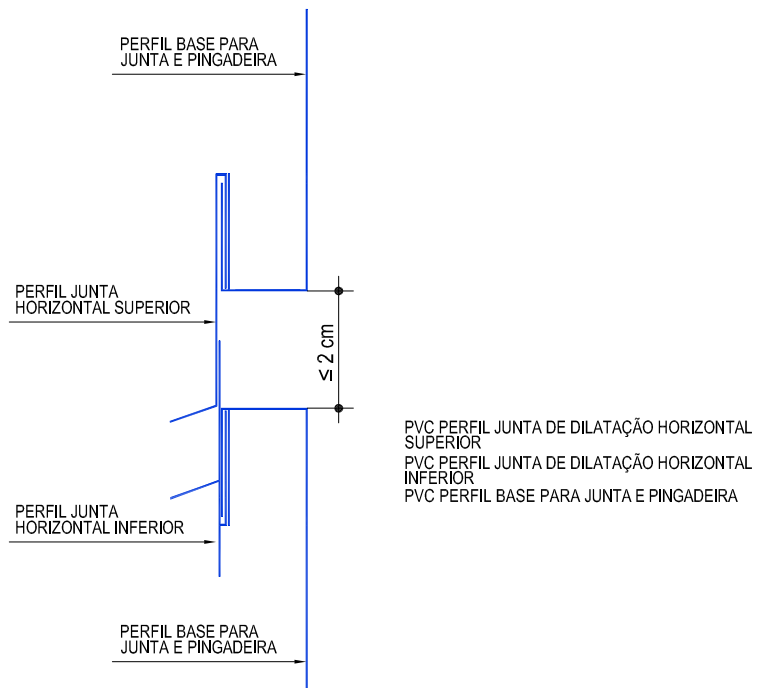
PERFIL BASE PARA
JUNTA E PINGADEIRA

PERFIL JUNTA
HORIZONTAL SUPERIOR

≤ 2 cm

PERFIL JUNTA
HORIZONTAL INFERIOR

PVC PERFIL JUNTA DE DILATAÇÃO HORIZONTAL SUPERIOR
PVC PERFIL JUNTA DE DILATAÇÃO HORIZONTAL INFERIOR
PVC PERFIL BASE PARA JUNTA E PINGADEIRA

PERFIL BASE PARA
JUNTA E PINGADEIRA